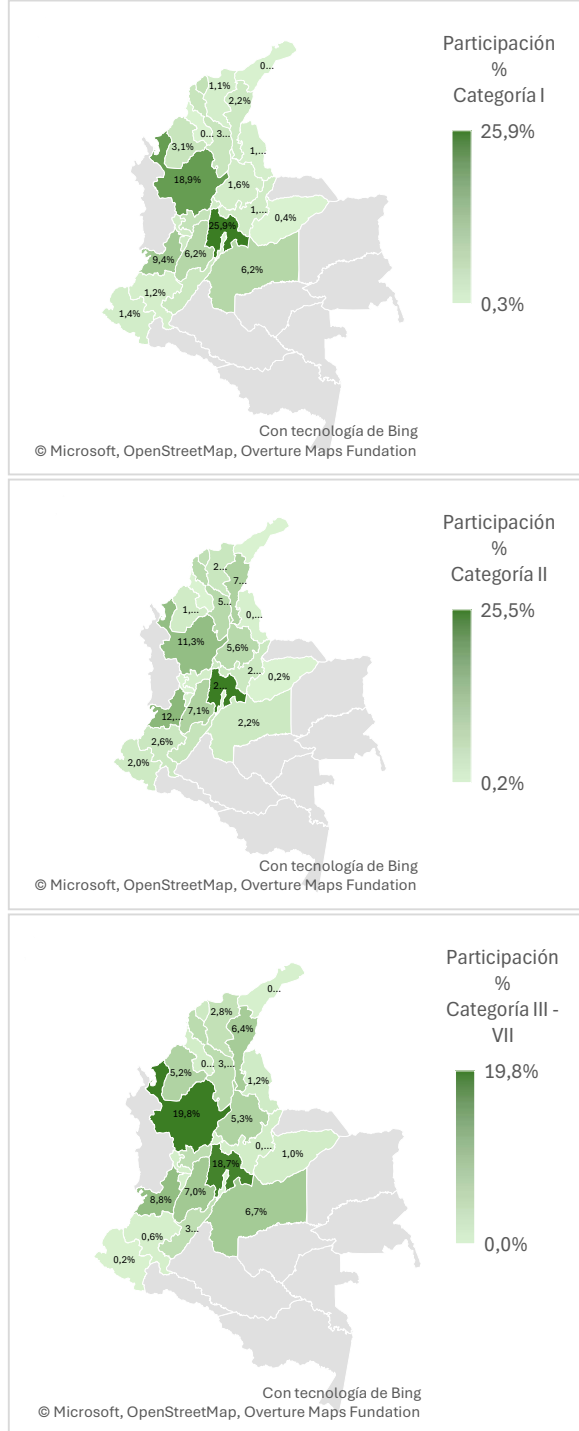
Participación
%
Categoría I

25,9%

0,3%

0...
1,1%
2,2%
0... 3...
3,1%
1,...
18,9%
1,6%
1,...
0,4%
25,9%
6,2%
9,4%
6,2%
1,2%
1,4%

Con tecnología de Bing
© Microsoft, OpenStreetMap, Overture Maps Fundation

Participación
%
Categoría II

25,5%

0,2%

2...
7...
5...
1,...
0,...
11,3%
5,6%
2...
0,2%
2...
7,1%
12,...
2,2%
2,6%
2,0%

Con tecnología de Bing
© Microsoft, OpenStreetMap, Overture Maps Fundation

Participación
%
Categoría III - VII

19,8%

0,0%

0...
2,8%
6,4%
0... 3,...
5,2%
1,2%
19,8%
5,3%
0,...
1,0%
18,7%
7,0%
8,8%
6,7%
3...
0,6%
0,2%

Con tecnología de Bing
© Microsoft, OpenStreetMap, Overture Maps Fundation